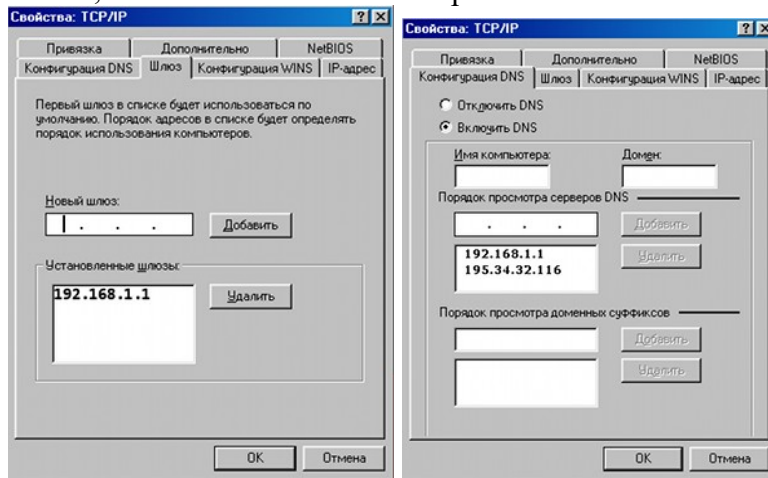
Свойства: TCP/IP

Привязка | Дополнительно | NetBIOS
Конфигурация DNS | Шлюз | Конфигурация WINS | IP-адрес

Первый шлюз в списке будет использоваться по умолчанию. Порядок адресов в списке будет определять порядок использования компьютеров.

Новый шлюз:
. . .
Добавить

Установленные шлюзы:
192.168.1.1
Удалить

OK
Отмена

Свойства: TCP/IP

Привязка | Дополнительно | NetBIOS
Конфигурация DNS | Шлюз | Конфигурация WINS | IP-адрес

Отключить DNS
Включить DNS

Имя компьютера:
Домен:

Порядок просмотра серверов DNS
. . .
Добавить
192.168.1.1
195.34.32.116
Удалить

Порядок просмотра доменных суффиксов
Добавить
Удалить

OK
Отмена